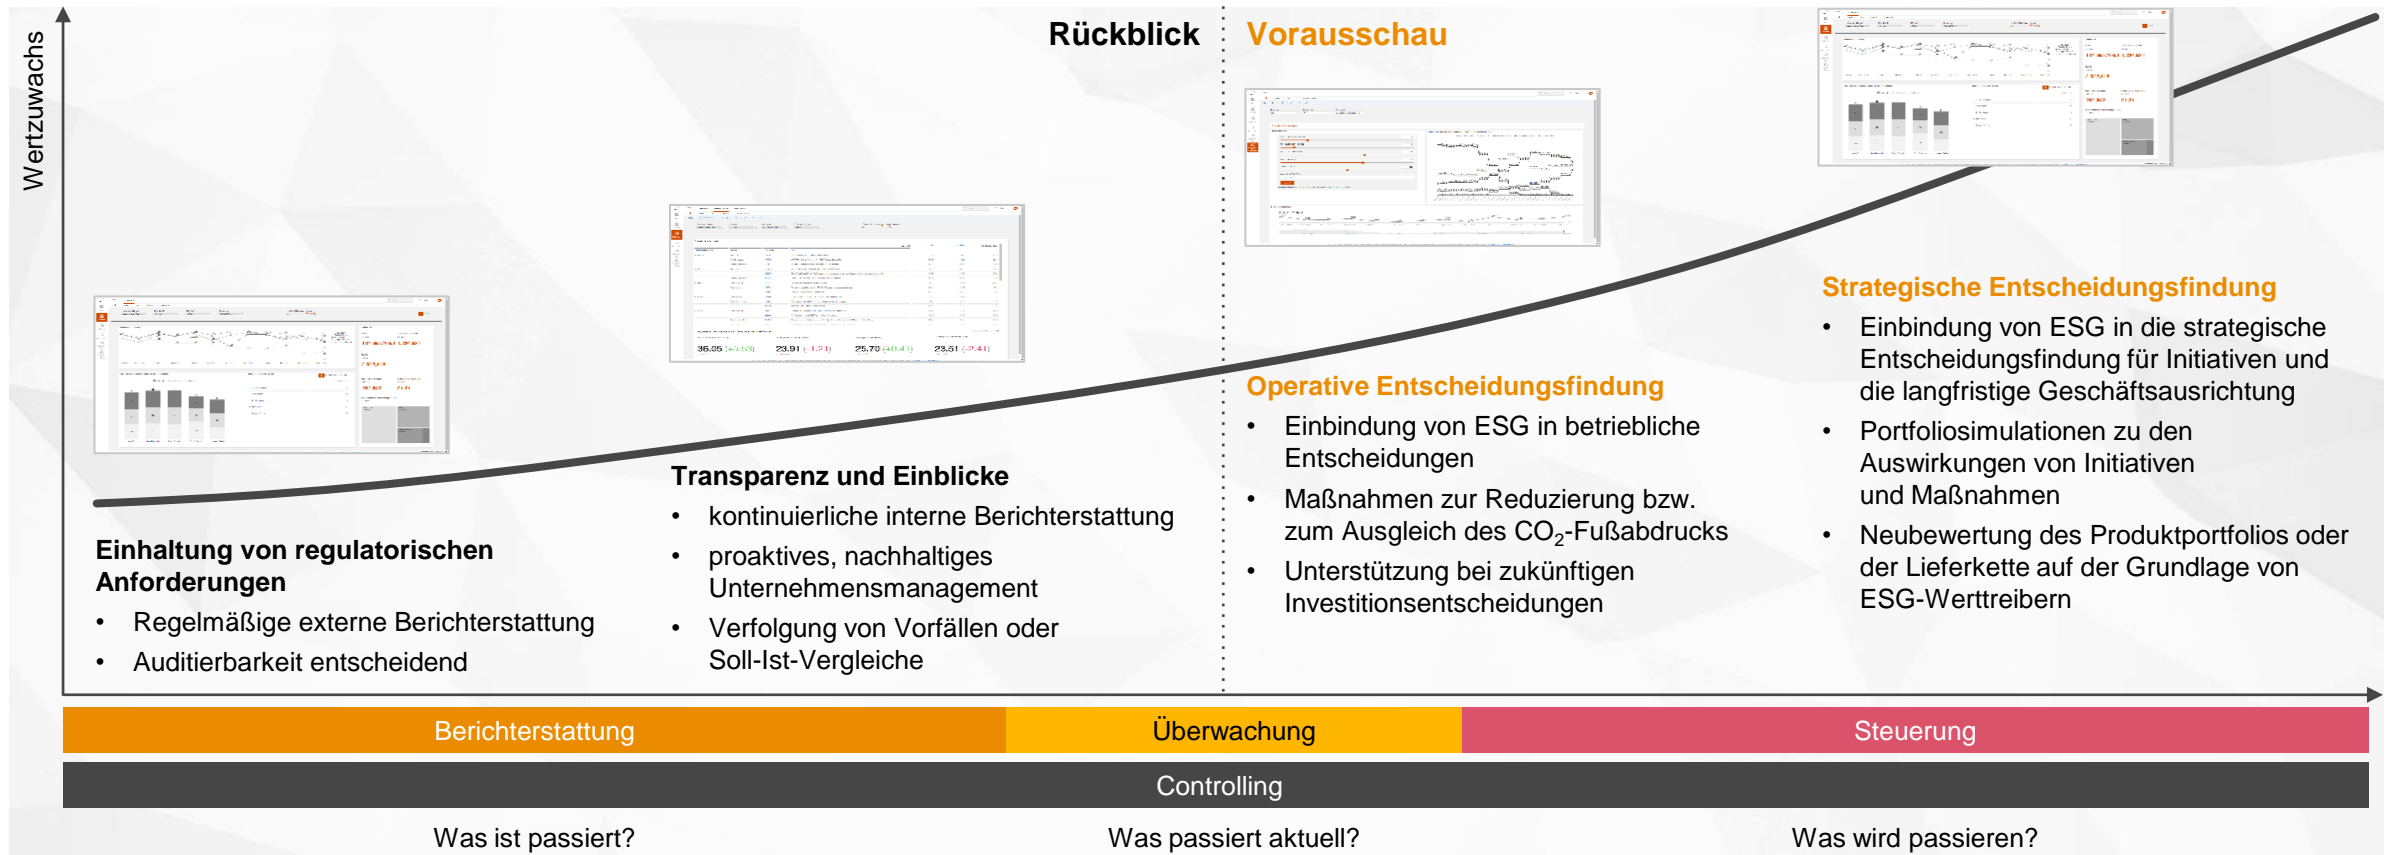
Wertzuwachs

Rückblick

Vorausschau

36.05 (+0.53)  23.91 (-1.21)  25.70 (+0.41)  23.31 (-21.41)

Einhaltung von regulatorischen Anforderungen

- Regelmäßige externe Berichterstattung
- Auditierbarkeit entscheidend

Transparenz und Einblicke

- kontinuierliche interne Berichterstattung
- proaktives, nachhaltiges Unternehmensmanagement
- Verfolgung von Vorfällen oder Soll-Ist-Vergleiche

Operative Entscheidungsfindung

- Einbindung von ESG in betriebliche Entscheidungen
- Maßnahmen zur Reduzierung bzw. zum Ausgleich des $CO_2$-Fußabdrucks
- Unterstützung bei zukünftigen Investitionsentscheidungen

Strategische Entscheidungsfindung

- Einbindung von ESG in die strategische Entscheidungsfindung für Initiativen und die langfristige Geschäftsausrichtung
- Portfoliosimulationen zu den Auswirkungen von Initiativen und Maßnahmen
- Neubewertung des Produktportfolios oder der Lieferkette auf der Grundlage von ESG-Werttreibern

Berichterstattung

Überwachung

Steuerung

Controlling

Was ist passiert?

Was passiert aktuell?

Was wird passieren?